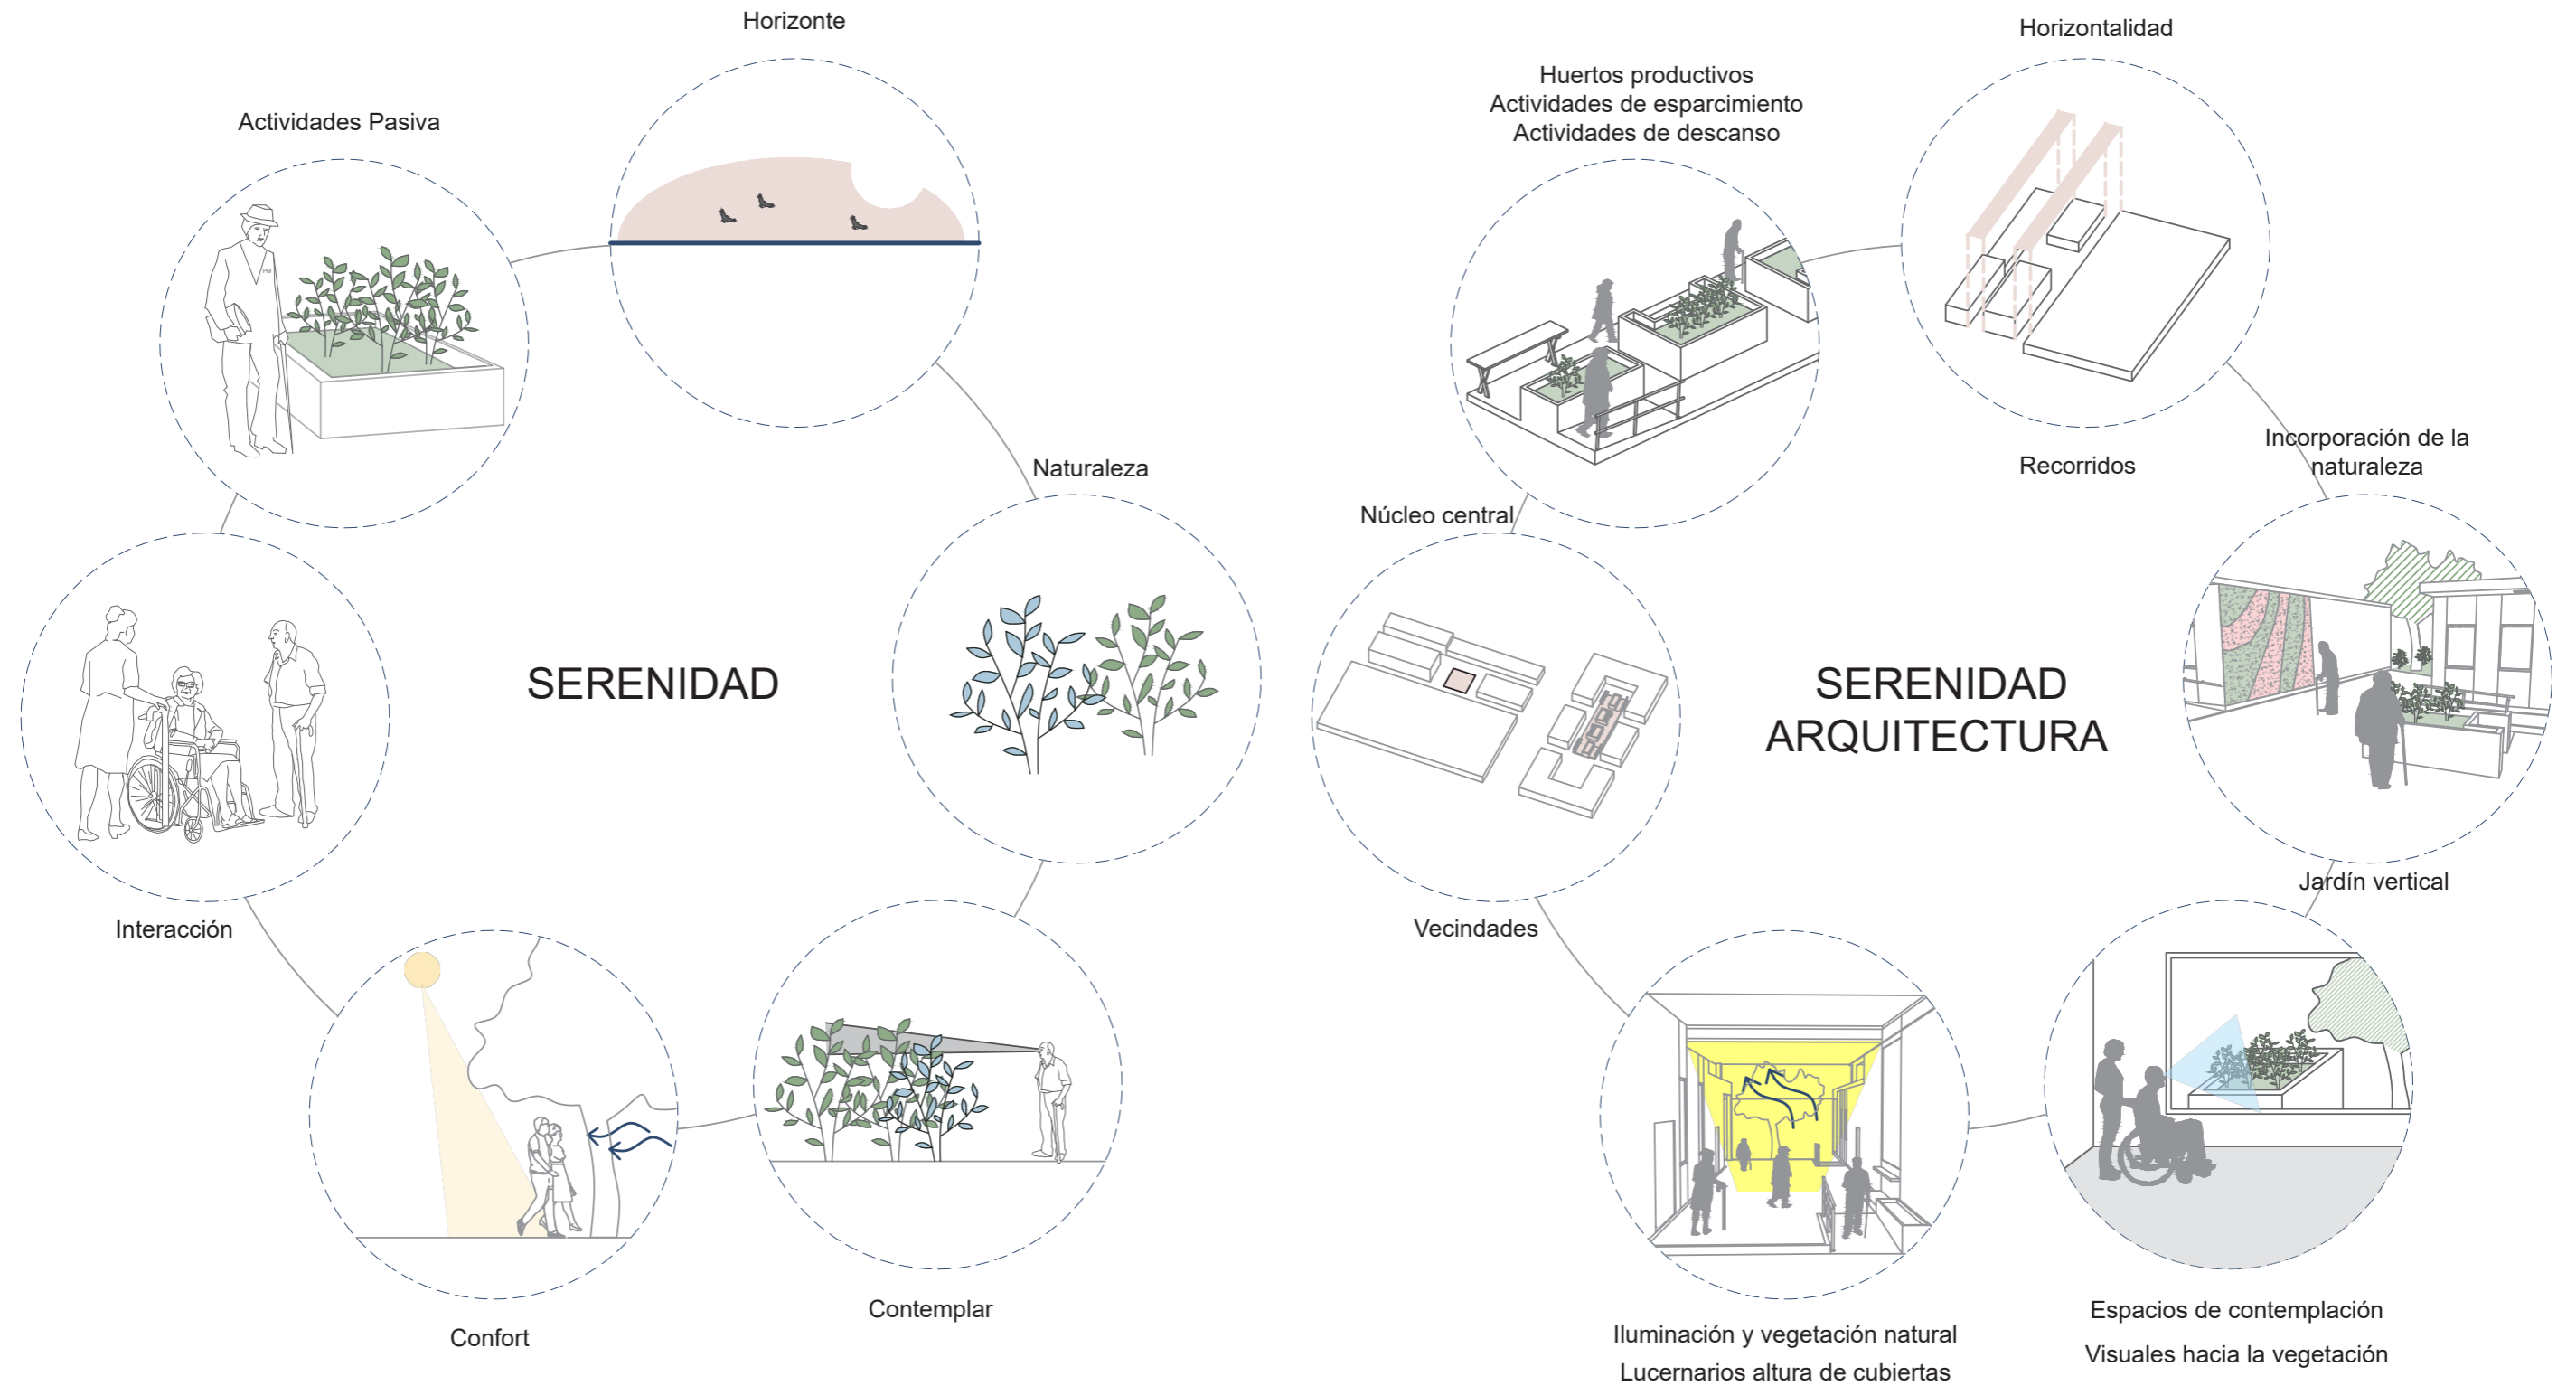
Horizonte

Actividades Pasiva

Naturaleza

SERENIDAD

Interacción

Confort

Contemplar

Horizontalidad

Huertos productivos
Actividades de esparcimiento
Actividades de descanso

Recorridos

Incorporación de la naturaleza

Núcleo central

SERENIDAD
ARQUITECTURA

Jardín vertical

Vecindades

Iluminación y vegetación natural
Lucernarios altura de cubiertas

Espacios de contemplación
Visuales hacia la vegetación